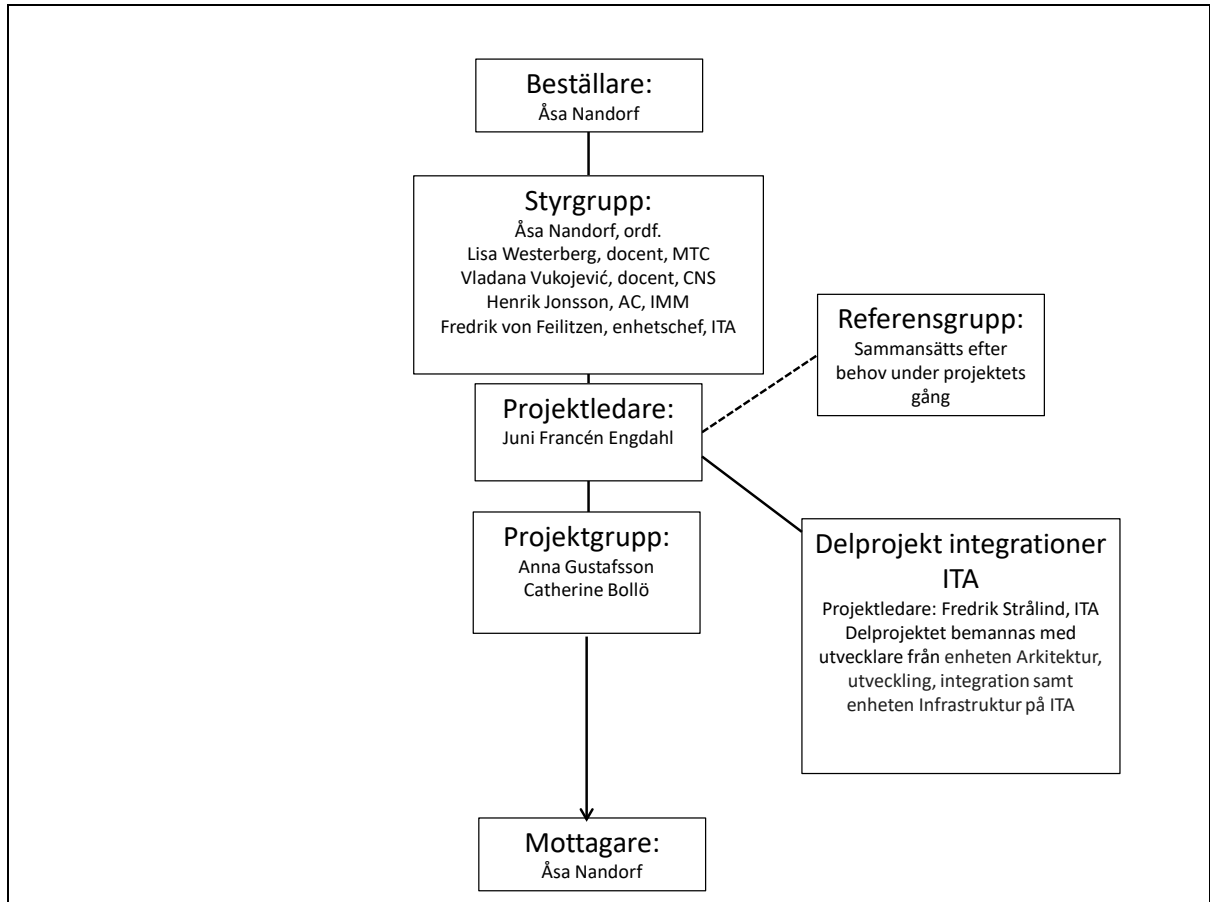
Beställare:
Åsa Nandorf

Styrgrupp:
Åsa Nandorf, ordf.
Lisa Westerberg, docent, MTC
Vladana Vukojević, docent, CNS
Henrik Jonsson, AC, IMM
Fredrik von Feilitzen, enhetschef, ITA

Referensgrupp:
Sammansätts efter behov under projektets gång

Projektledare:
Juni Francén Engdahl

Projektgrupp:
Anna Gustafsson
Catherine Bollö

Delprojekt integrationer ITA
Projektledare: Fredrik Strålind, ITA
Delprojektet bemannas med utvecklare från enheten Arkitektur, utveckling, integration samt enheten Infrastruktur på ITA

Mottagare:
Åsa Nandorf